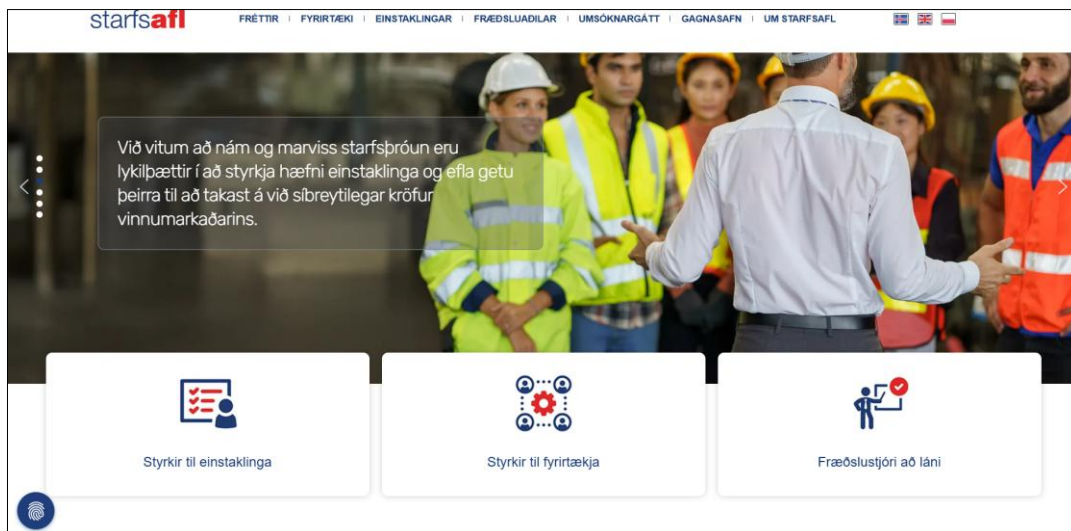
starfsafl

FRÉTTIR | FYRIRTÆKI | EINSTAKLINGAR | FRÆÐSLUAÐILAR | UMSÓKNARGÁTT | GAGNASAFN | UM STARFSAFL

Við vitum að nám og marviss starfsþróun eru lykilþættir í að styrkja hæfni einstaklinga og efla getu þeirra til að takast á við síbreytilegar kröfur vinnumarkaðarins.

Styrkir til einstaklinga

Styrkir til fyrirtækja

Fræðslustjóri að láni